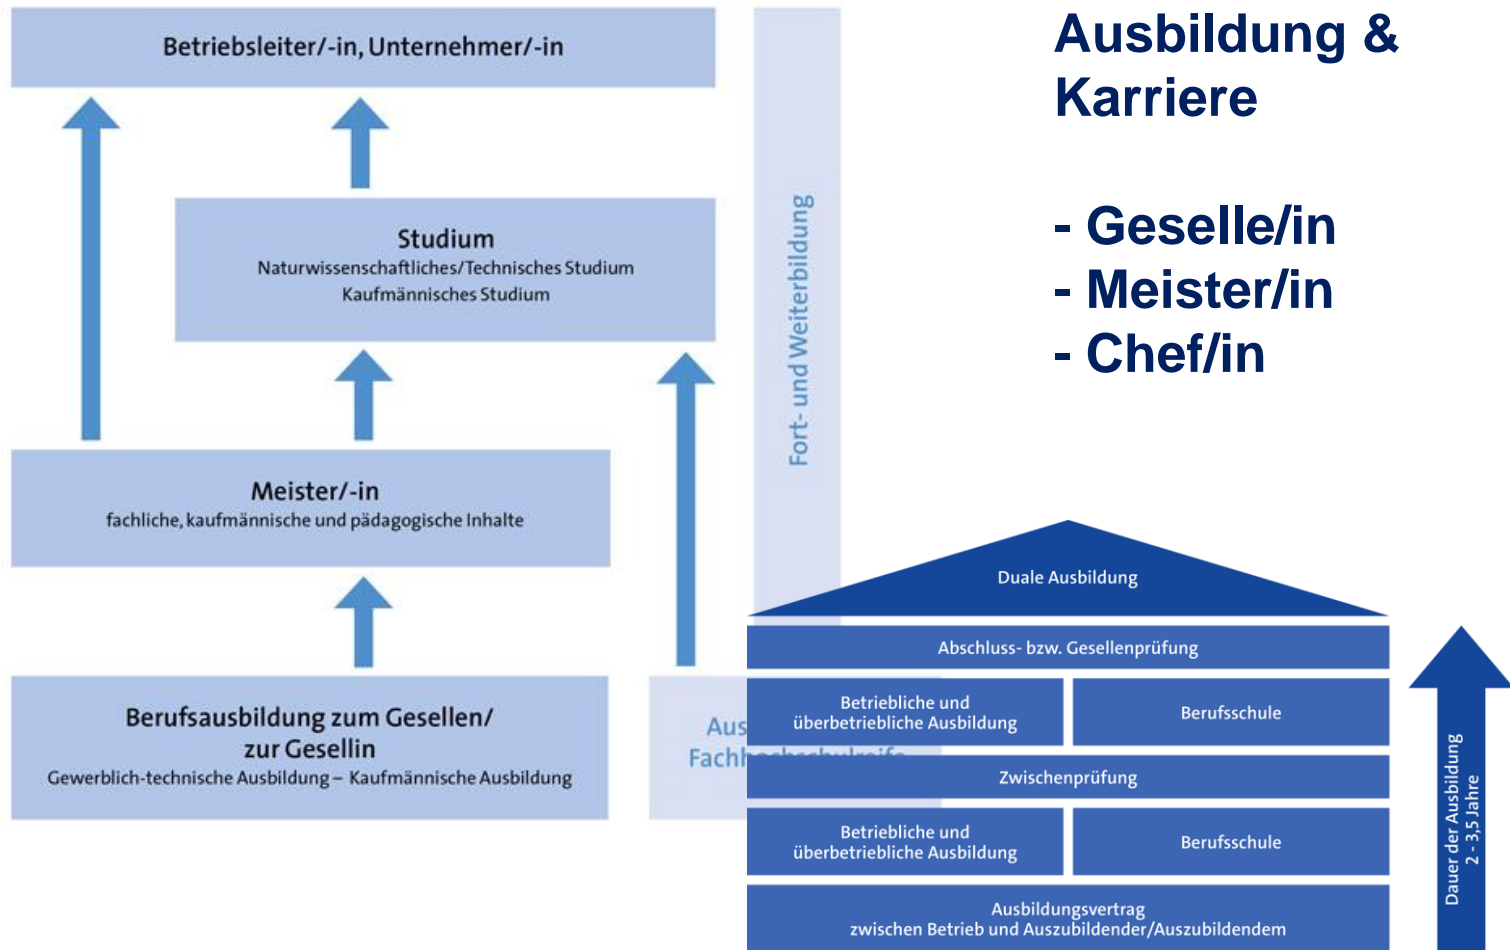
Betriebsleiter/-in, Unternehmer/-in

Studium
Naturwissenschaftliches/Technisches Studium
Kaufmännisches Studium

Meister/-in
fachliche, kaufmännische und pädagogische Inhalte

Berufsausbildung zum Gesellen/ zur Gesellin
Gewerblich-technische Ausbildung – Kaufmännische Ausbildung

Aus
Fachh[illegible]

Fort- und Weiterbildung

Ausbildung & Karriere

- Geselle/in
- Meister/in
- Chef/in

Duale Ausbildung

Abschluss- bzw. Gesellenprüfung

Betriebliche und überbetriebliche Ausbildung

Berufsschule

Zwischenprüfung

Betriebliche und überbetriebliche Ausbildung

Berufsschule

Ausbildungsvertrag
zwischen Betrieb und Auszubildender/Auszubildendem

Dauer der Ausbildung
2 - 3,5 Jahre